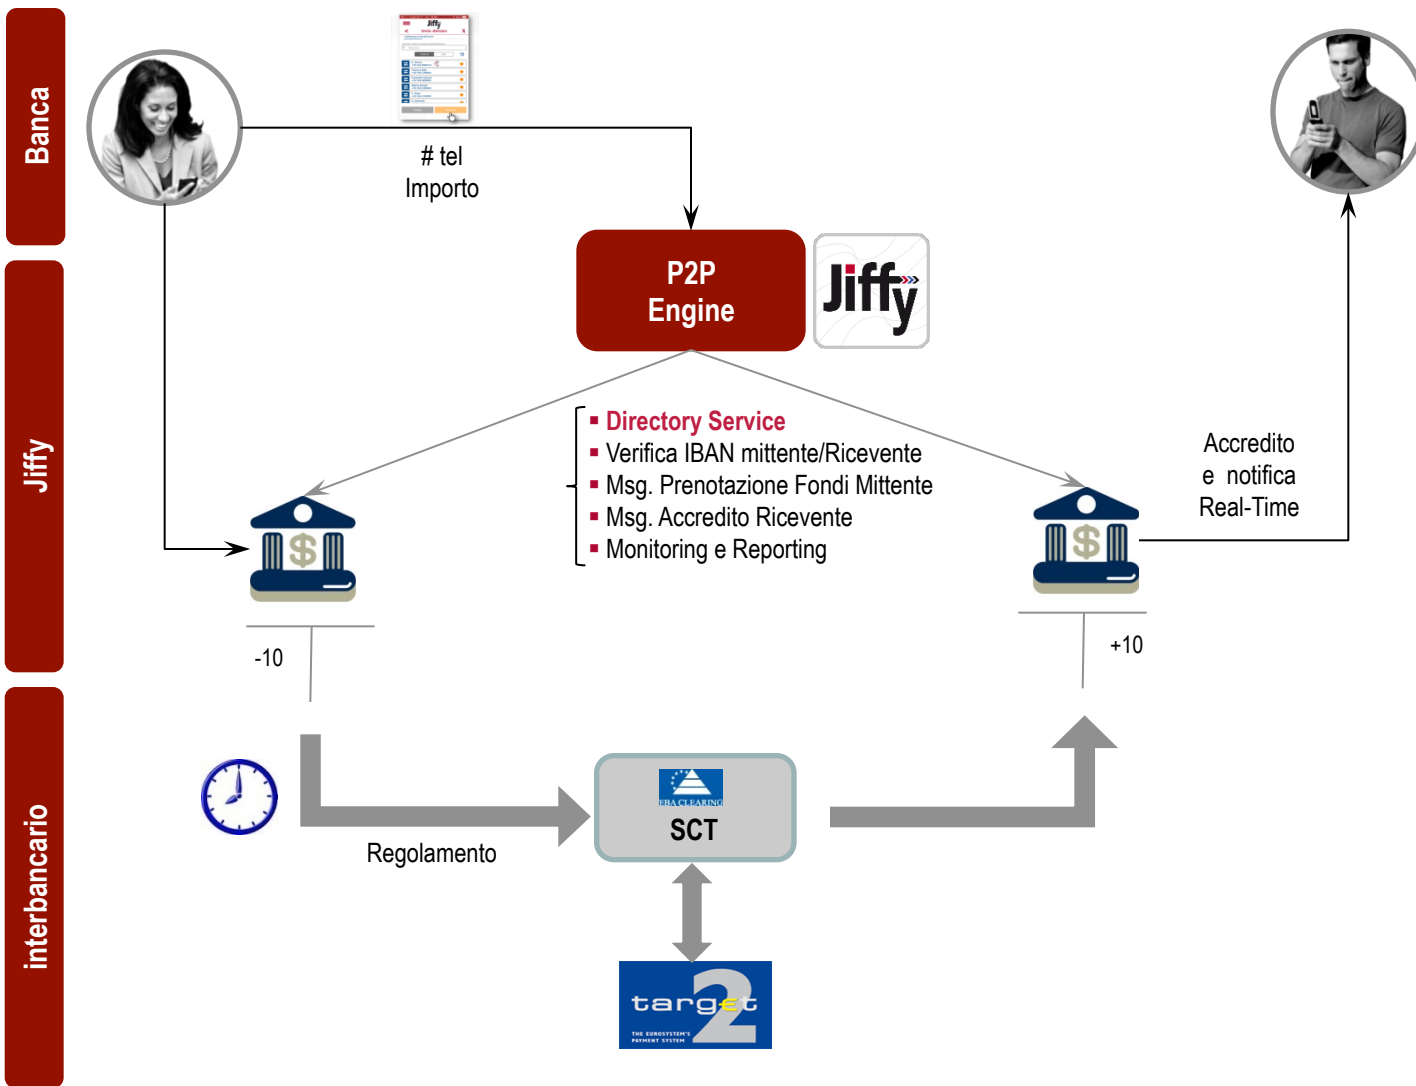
Banca

Jiffy

interbancario

# tel
Importo

P2P
Engine

Jiffy

▪ Directory Service
▪ Verifica IBAN mittente/Ricevente
▪ Msg. Prenotazione Fondi Mittente
▪ Msg. Accredito Ricevente
▪ Monitoring e Reporting

Accredito
e notifica
Real-Time

-10

+10

Regolamento

EBA CLEARING
SCT

target 2
THE EUROSYSTEM'S PAYMENT SYSTEM